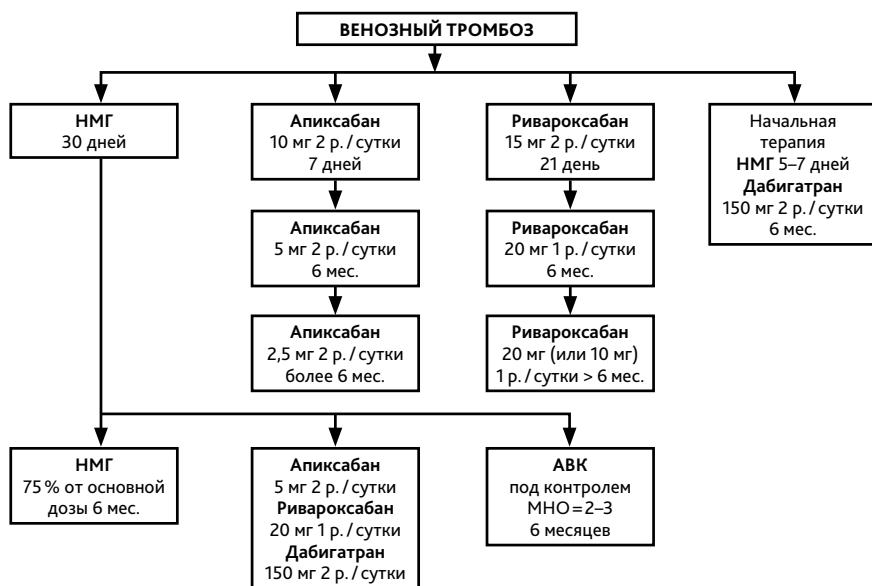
ВЕНОЗНЫЙ ТРОМБОЗ

НМГ
30 дней

Апиксабан
10 мг 2 р. / сутки
7 дней

Апиксабан
5 мг 2 р. / сутки
6 мес.

Апиксабан
2,5 мг 2 р. / сутки
более 6 мес.

Ривароксабан
15 мг 2 р. / сутки
21 день

Ривароксабан
20 мг 1 р. / сутки
6 мес.

Ривароксабан
20 мг (или 10 мг)
1 р. / сутки > 6 мес.

Начальная
терапия
НМГ 5–7 дней
Дабигатран
150 мг 2 р. / сутки
6 мес.

НМГ
75 % от основной
дозы 6 мес.

Апиксабан
5 мг 2 р. / сутки
Ривароксабан
20 мг 1 р. / сутки
Дабигатран
150 мг 2 р. / сутки

АВК
под контролем
МНО = 2–3
6 месяцев